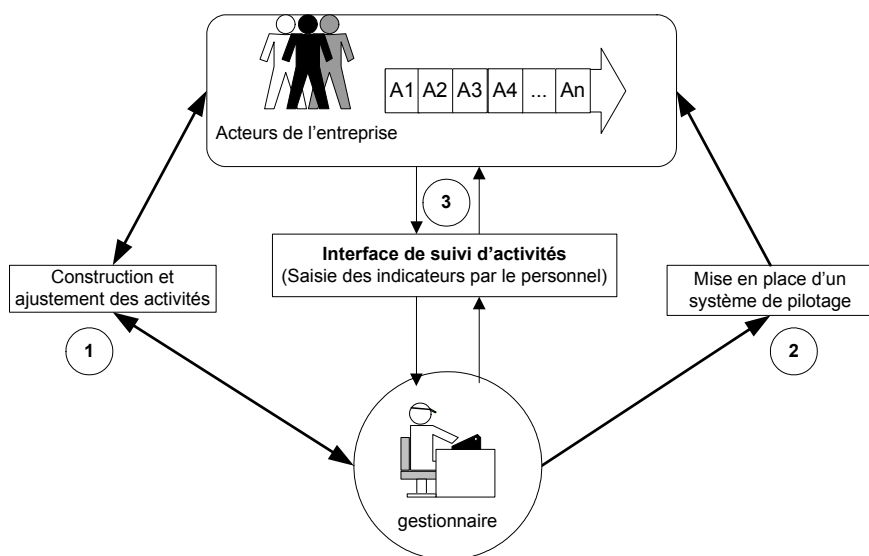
A1 A2 A3 A4 ... An

Acteurs de l'entreprise

3

Interface de suivi d'activités
(Saisie des indicateurs par le personnel)

Construction et ajustement des activités

Mise en place d'un système de pilotage

1

2

gestionnaire